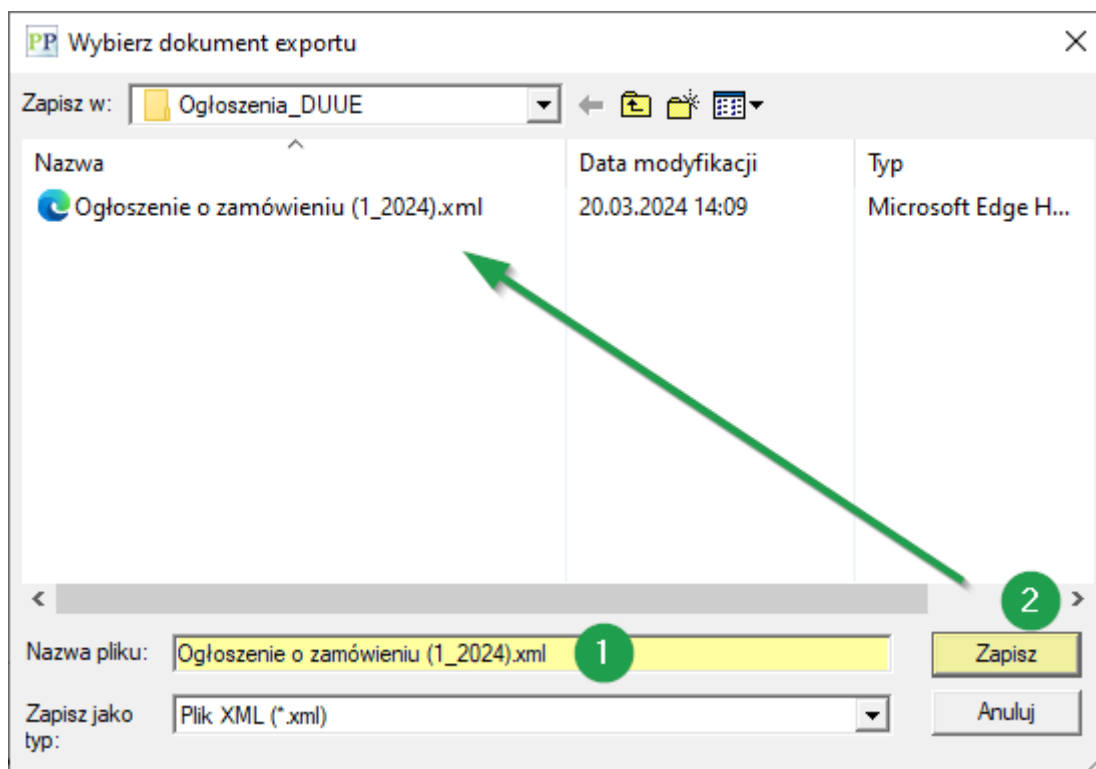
PP Wybierz dokument exportu

Zapisz w: Ogłoszenia_DUUE

| Nazwa | Data modyfikacji | Typ |
|---|---|---|
| Ogłoszenie o zamówieniu (1_2024).xml | 20.03.2024 14:09 | Microsoft Edge H... |

2

Nazwa pliku: Ogłoszenie o zamówieniu (1_2024).xml

1

Zapisz

Zapisz jako typ: Plik XML (*.xml)

Anuluj